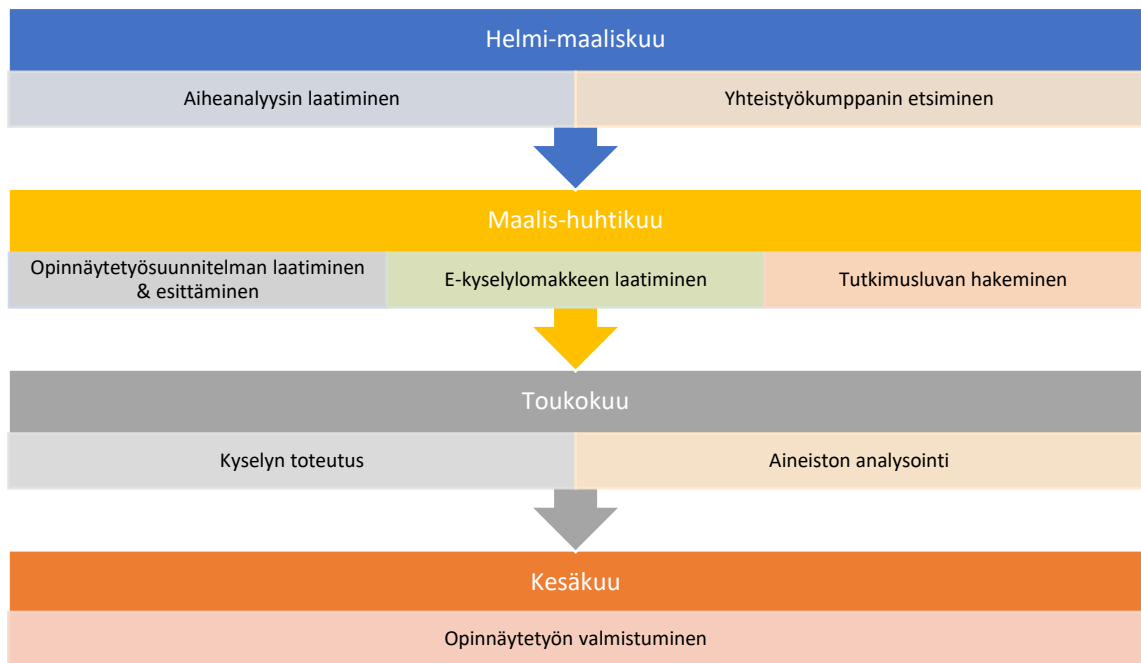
Helmi-maaliskuu

Aiheanalyysin laatiminen

Yhteistyökumppanin etsiminen

Maalis-huhtikuu

Opinnäytetyösuunnitelman laatiminen & esittäminen

E-kyselylomakkeen laatiminen

Tutkimusluvan hakeminen

Toukokuu

Kyselyn toteutus

Aineiston analysointi

Kesäkuu

Opinnäytetyön valmistuminen